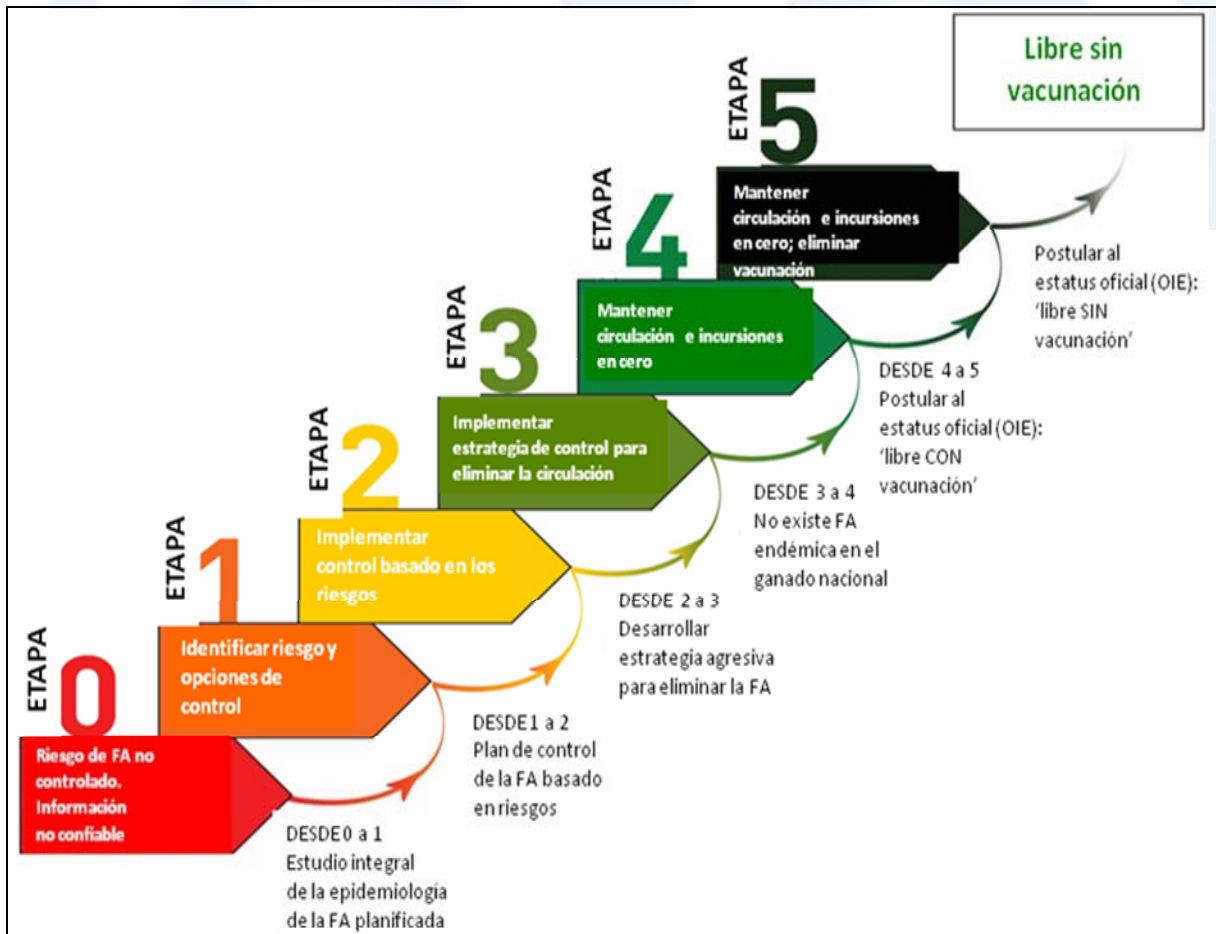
Libre sin vacunación

ETAPA 5
Mantener circulación e incursiones en cero; eliminar vacunación

ETAPA 4
Mantener circulación e incursiones en cero

ETAPA 3
Implementar estrategia de control para eliminar la circulación

ETAPA 2
Implementar control basado en los riesgos

ETAPA 1
Identificar riesgo y opciones de control

ETAPA 0
Riesgo de FA no controlado. Información no confiable

DESDE0 a 1
Estudio integral de la epidemiologia de la FA planificada

DESDE1 a 2
Plan de control de la FA basado en riesgos

DESDE 2 a 3
Desarrollar estrategia agresiva para eliminar la FA

DESDE 3 a 4
No existe FA endémica en el ganado nacional

DESDE 4 a 5
Postular al estatus oficial (OIE): 'libre CON vacunación'

Postular al estatus oficial (OIE): 'libre SIN vacunación'